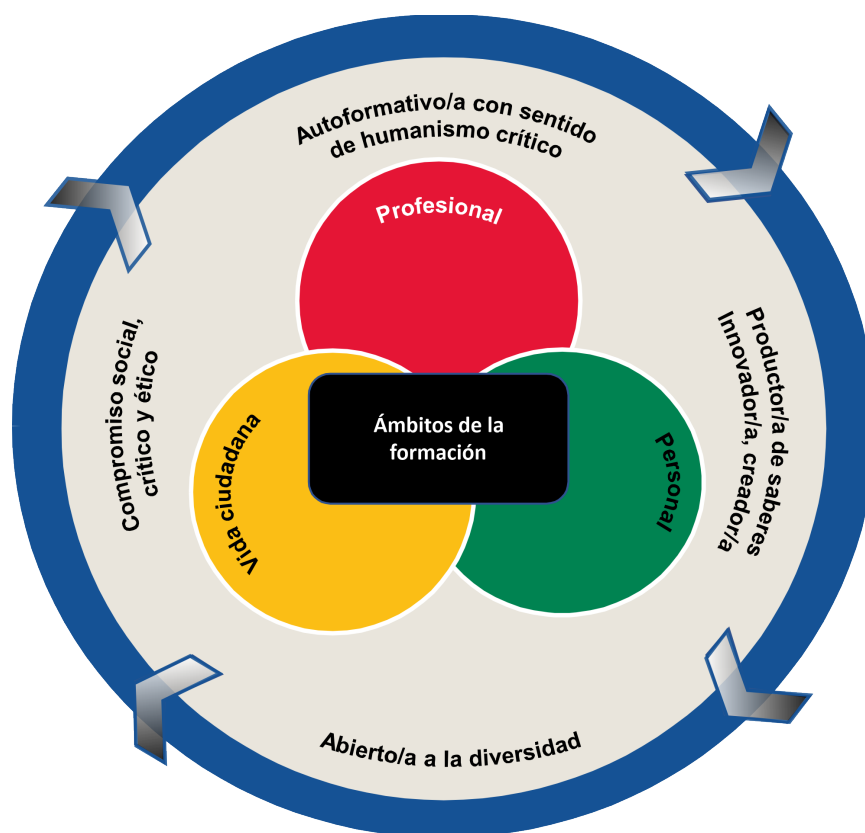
Autoformativo/a con sentido de humanismo crítico

Profesional

Compromiso social, crítico y ético

Productor/a de saberes Innovador/a, creador/a

Ámbitos de la formación

Vida ciudadana

Personal

Abierto/a a la diversidad